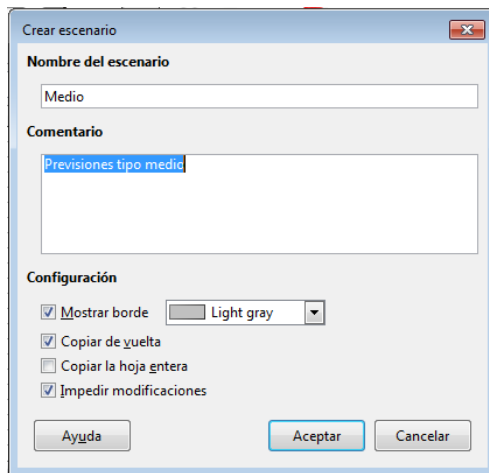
Crear escenario

Nombre del escenario

Medio

Comentario

Previsiones tipo medio

Configuración

Mostrar borde

Light gray

Copiar de vuelta

Copiar la hoja entera

Impedir modificaciones

Ayuda

Aceptar

Cancelar